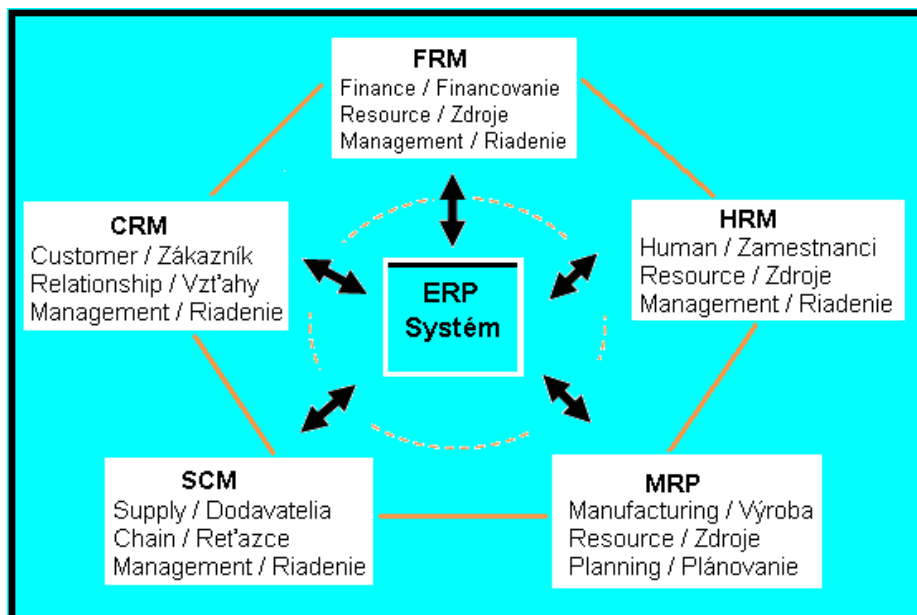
FRM
Finance / Financovanie
Resource / Zdroje
Management / Riadenie

CRM
Customer / Zákazník
Relationship / Vzťahy
Management / Riadenie

ERP
Systém

HRM
Human / Zamestnanci
Resource / Zdroje
Management / Riadenie

SCM
Supply / Dodavatelia
Chain / Reťazce
Management / Riadenie

MRP
Manufacturing / Výroba
Resource / Zdroje
Planning / Plánovanie